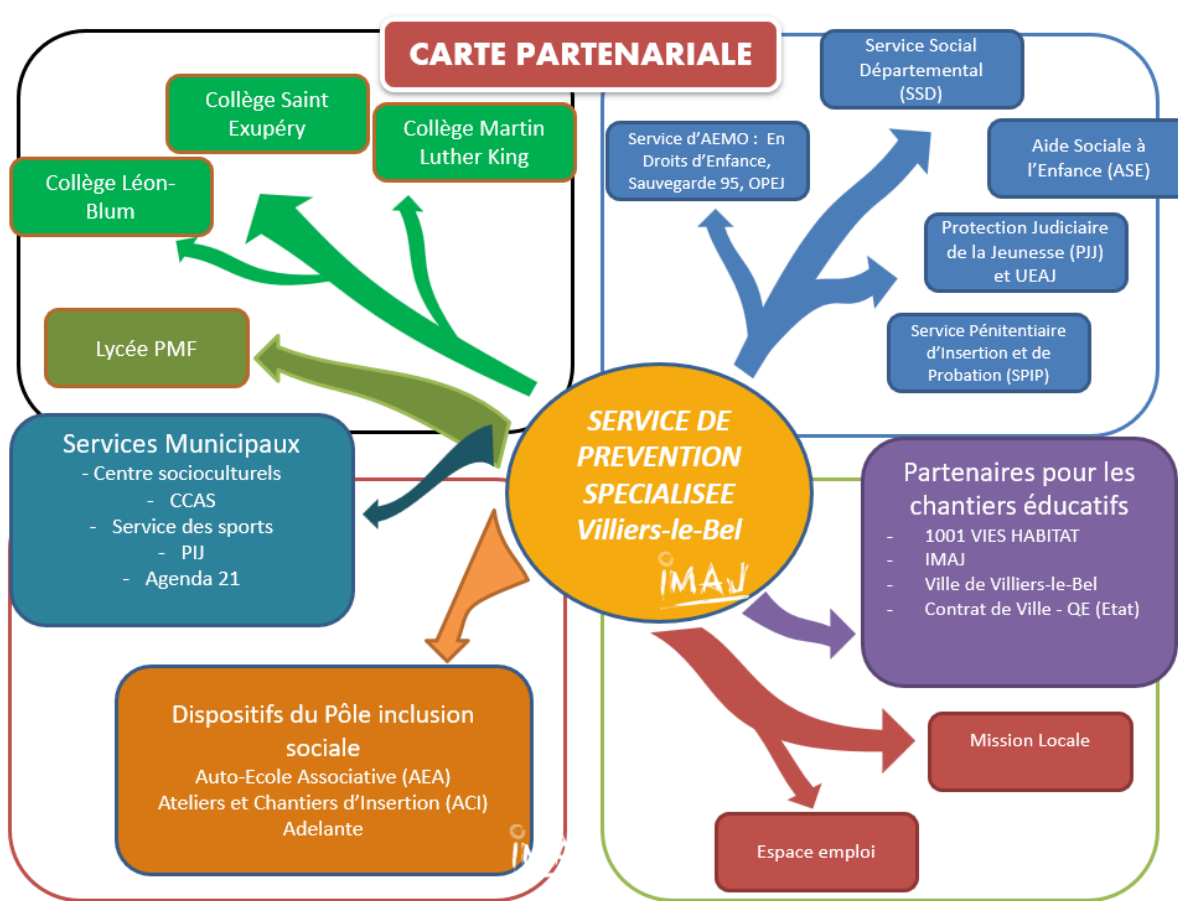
CARTE PARTENARIALE

Collège Saint Exupéry

Collège Martin Luther King

Collège Léon-Blum

Lycée PMF

Service Social Départemental (SSD)

Service d'AEMO : En Droits d'Enfance, Sauvegarde 95, OPEJ

Aide Sociale à l'Enfance (ASE)

Protection Judiciaire de la Jeunesse (PJJ) et UEAJ

Service Pénitentiaire d'Insertion et de Probation (SPIP)

Services Municipaux
- Centre socioculturels
- CCAS
- Service des sports
- PIJ
- Agenda 21

SERVICE DE PREVENTION SPECIALISEE Villiers-le-Bel

IMAJ

Partenaires pour les chantiers éducatifs
- 1001 VIES HABITAT
- IMAJ
- Ville de Villiers-le-Bel
- Contrat de Ville - QE (Etat)

Mission Locale

Dispositifs du Pôle inclusion sociale
Auto-Ecole Associative (AEA)
Ateliers et Chantiers d'Insertion (ACI)
Adelante

IMAJ

Espace emploi